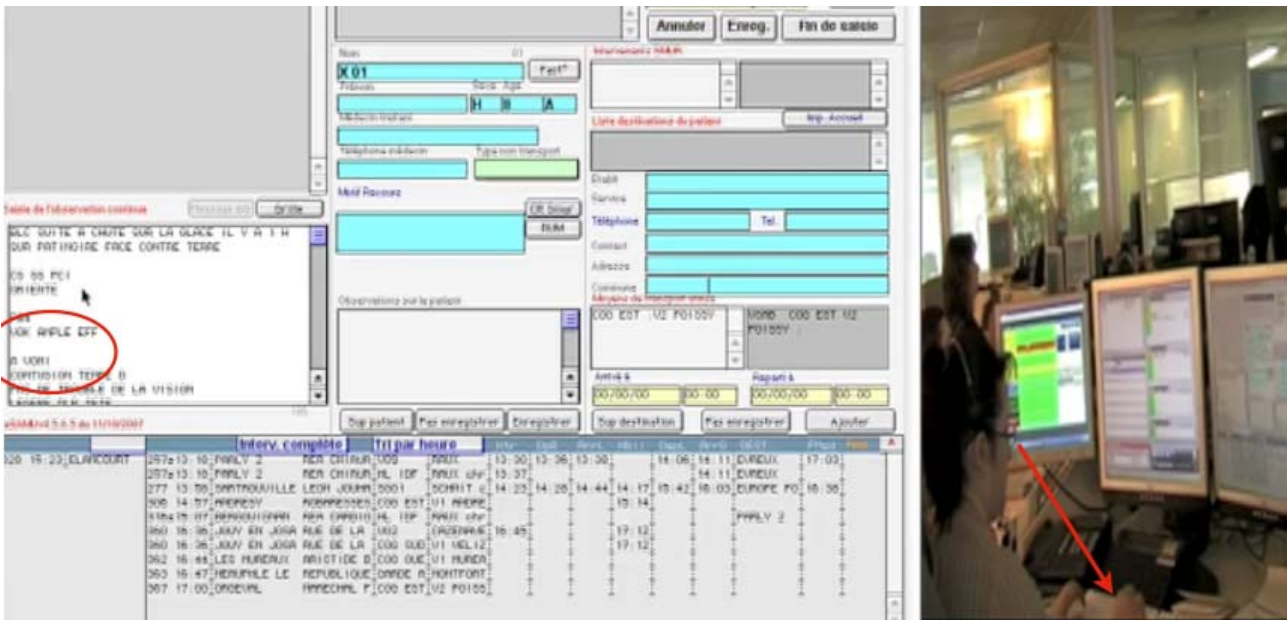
Annuler Enreg. Fin de saisie

Nom 01
X 01 Fact°
Prénom Sexe Age
H A
Médecin traitant
Téléphone médecin Type non transport
Motif Recours
CR Simpl
BUM
Observations sur le patient

Intervenants SMUR
Imp. Accueil
Liste destinations du patient
Etabl
Service
Téléphone Tel.
Contact
Adresse
Commune
Moyens de transport choisis
COO EST V2 PO155Y
VORD COO EST V2 PO155Y
Arrivé à Reparti à
00/00/00 00:00 00/00/00 00:00

Saisie de l'observation continue Drôle

ALC SUITE A CHUTE SUR LA GLACE IL Y A 1 H
SUR PATINOIRE FACE CONTRE TERRE

CS 9S PCI
ORIENTE

VOK AMPLE EFF

A VOMI
CONTUSION TEMP D
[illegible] DE TROUBLE DE LA VISION

Sup patient Pas enregistrer Enregistrer Sup destination Pas enregistrer Ajouter

Interv. complète Tri par heure

320 15:23 ELANCOURT
257a 13:10 PARLY 2 AER CHIAUR V00 ARAUX 13:30 13:36 13:38 14:06 14:11 EVREUX 17:03
257a 13:10 PARLY 2 AER CHIAUR AL IDF ARAUX 13:37 14:11 EVREUX
277 13:58 SARTROUVILLE LEON JOUHA 5001 SCHMIT 14:23 14:28 14:44 14:17 15:42 16:03 EUROPE FO 16:38
308 14:57 ANDRESY ROBARRESES COO EST V1 ANDRE 15:14
318 15:07 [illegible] AL IDF ARAUX
360 16:36 JOUY EN JOSA RUE DE LA 1802 CAZENAVE 16:45 17:12 PARLY 2
360 16:36 JOUY EN JOSA RUE DE LA COO SUD V1 VEL12 17:12
362 16:44 LES MUREAUX ARISTIDE B COO OUE V1 MUREA
363 16:47 HENUYELLE LE REPUBLIQUE DANDE A MONTFORT
367 17:00 ORGEVAL MARECHAL F COO EST V2 PO155